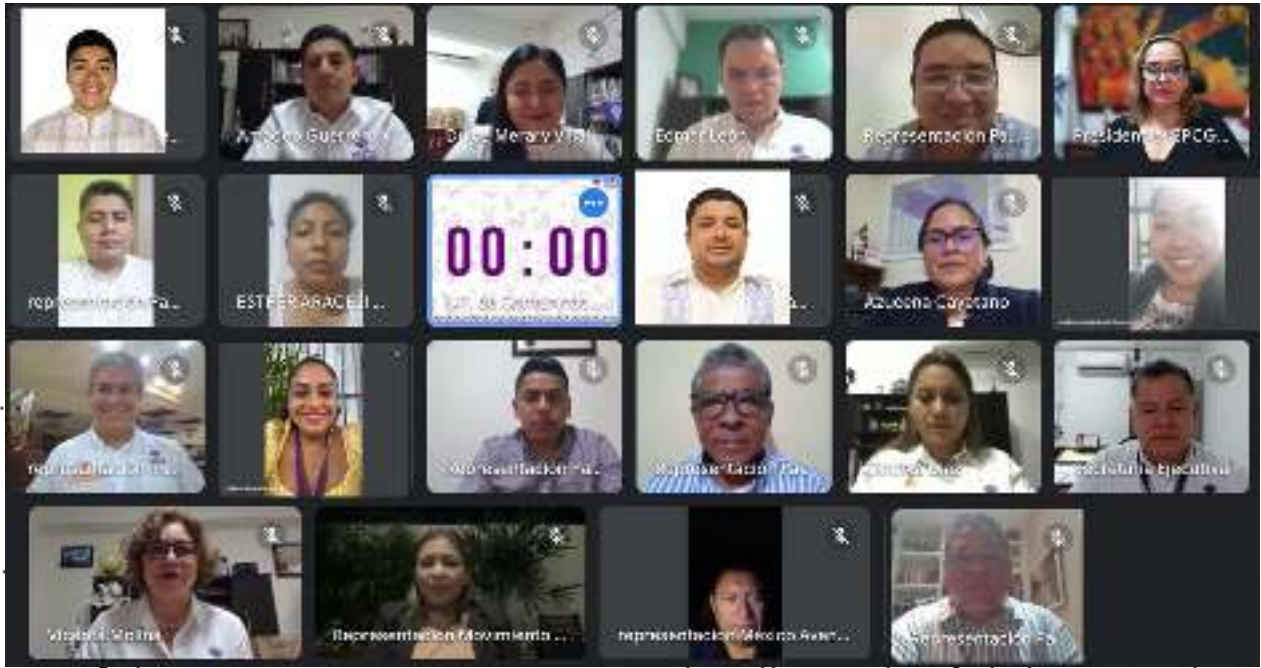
Amado Guerre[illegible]
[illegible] Merary Vi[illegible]
Ec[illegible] Lebr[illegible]
Representación Pa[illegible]
Presidenta EPCG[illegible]
representación Pa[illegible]
ESTHER ARACELI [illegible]
00 : 00
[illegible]
Azucena Cayetano
representación Pa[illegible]
Representación Pa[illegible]
Representación Pa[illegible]
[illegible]
Secretaria Ejecutiva
Violeta Molina
Representación Movimiento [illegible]
representación Morena Aven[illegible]
Representación Pa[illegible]